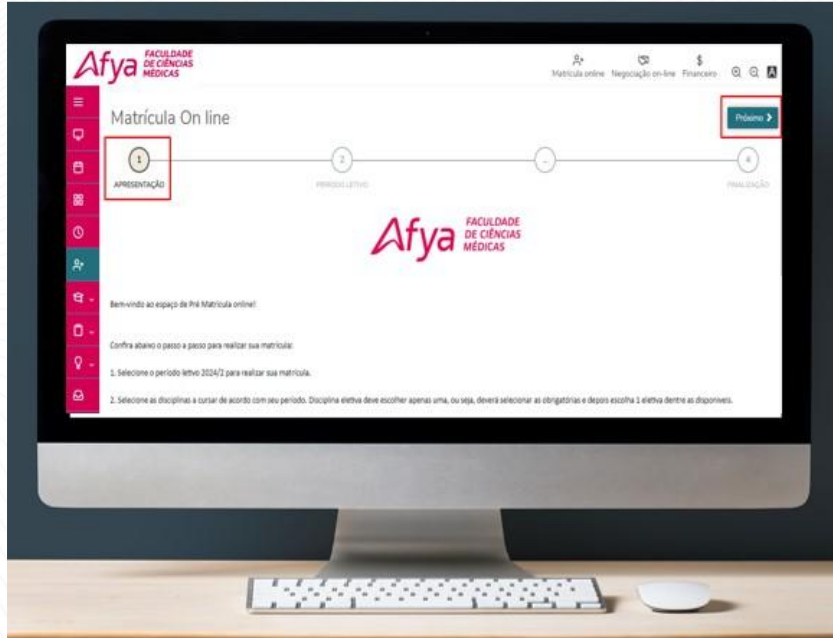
Afya FACULDADE DE CIÊNCIAS MÉDICAS

Matrícula online Negociação on-line Financeiro

Matrícula On line

Próximo >

1 APRESENTAÇÃO

2 PERÍODO LETIVO

-

4 FINALIZAÇÃO

Afya FACULDADE DE CIÊNCIAS MÉDICAS

Bem-vindo ao espaço de Pré Matrícula online!

Confira abaixo o passo a passo para realizar sua matrícula:

1. Selecione o período letivo 2024/2 para realizar sua matrícula.

2. Selecione as disciplinas a cursar de acordo com seu período. Disciplina eletiva deve escolher apenas uma, ou seja, deverá selecionar as obrigatórias e depois escolha 1 eletiva dentre as disponíveis.